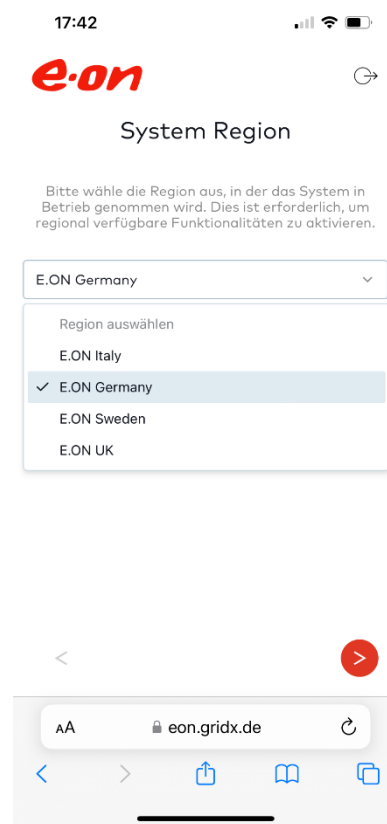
17:42

e·on

System Region

Bitte wähle die Region aus, in der das System in Betrieb genommen wird. Dies ist erforderlich, um regional verfügbare Funktionalitäten zu aktivieren.

E.ON Germany

Region auswählen
E.ON Italy
E.ON Germany
E.ON Sweden
E.ON UK

<
>

AA eon.gridx.de